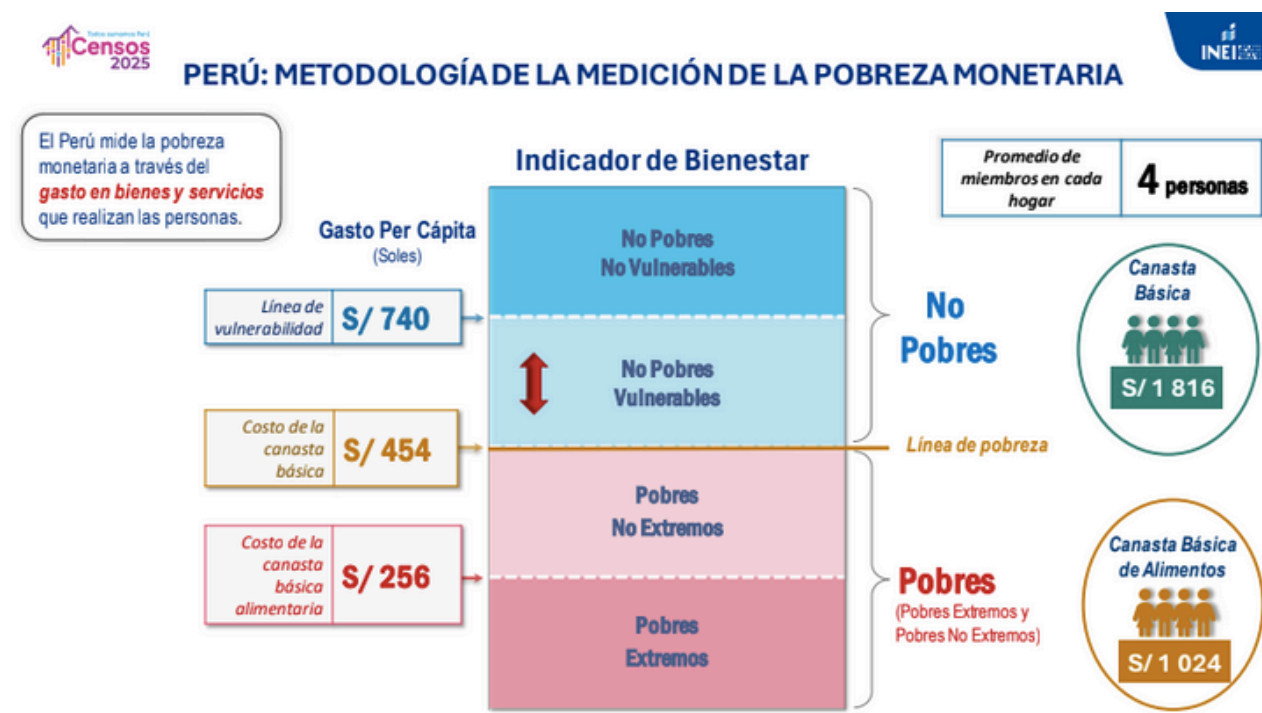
Todos somos Perú
Censos 2025

INEI

PERÚ: METODOLOGÍA DE LA MEDICIÓN DE LA POBREZA MONETARIA

El Perú mide la pobreza monetaria a través del gasto en bienes y servicios que realizan las personas.

Indicador de Bienestar

Promedio de miembros en cada hogar | 4 personas

Gasto Per Cápita
(Soles)

No Pobres
No Vulnerables

Línea de vulnerabilidad | S/ 740

No Pobres
Vulnerables

No Pobres

Canasta Básica
S/ 1 816

Costo de la canasta básica | S/ 454

Línea de pobreza

Pobres
No Extremos

Costo de la canasta básica alimentaria | S/ 256

Pobres
Extremos

Pobres
(Pobres Extremos y Pobres No Extremos)

Canasta Básica de Alimentos
S/ 1 024